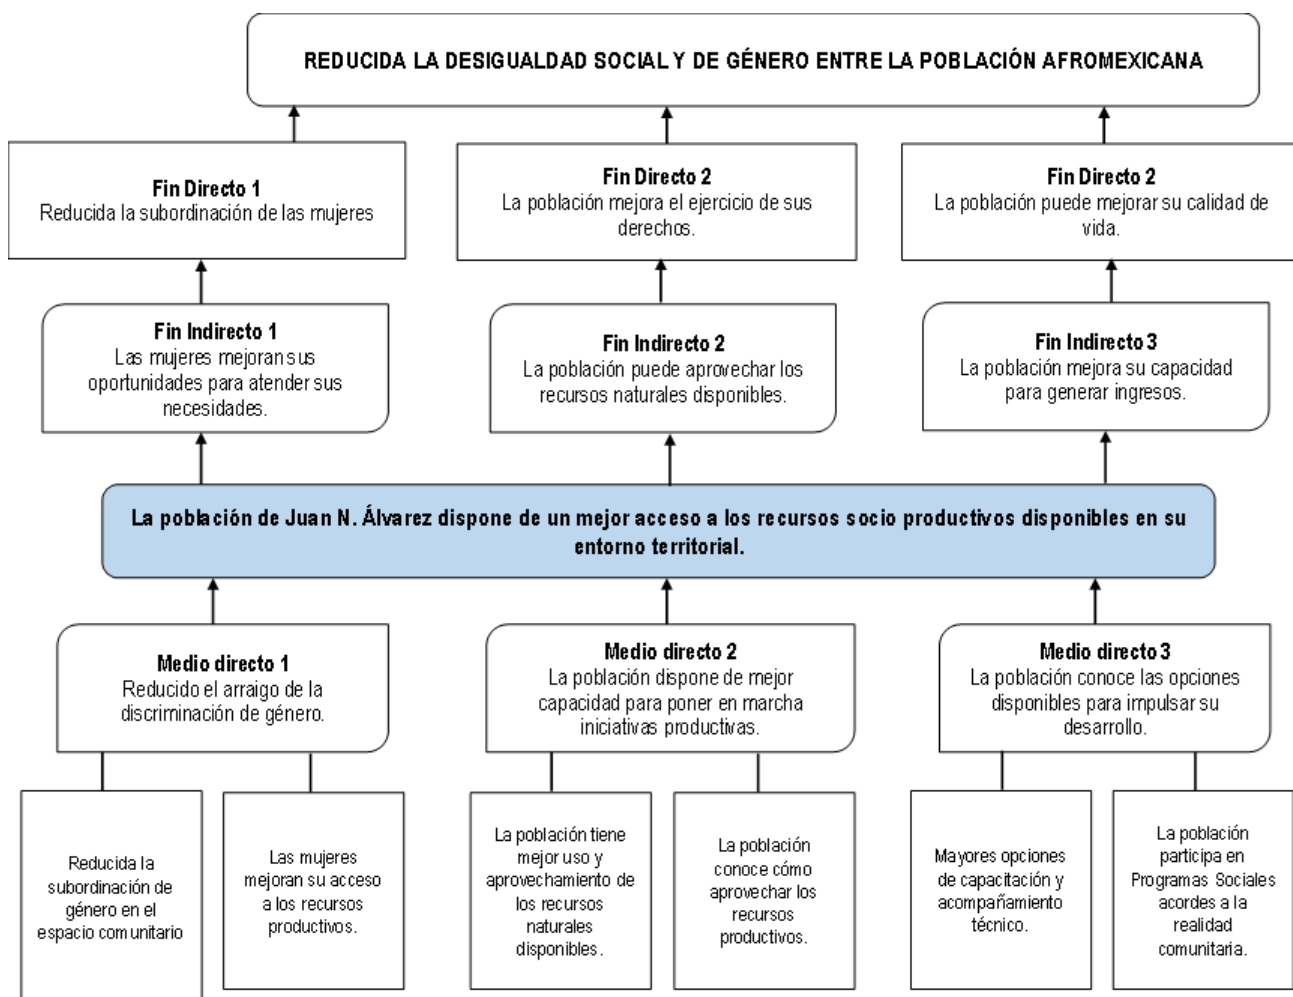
REDUCIDA LA DESIGUALDAD SOCIAL Y DE GÉNERO ENTRE LA POBLACIÓN AFROMEXICANA

Fin Directo 1
Reducida la subordinación de las mujeres

Fin Directo 2
La población mejora el ejercicio de sus derechos.

Fin Directo 2
La población puede mejorar su calidad de vida.

Fin Indirecto 1
Las mujeres mejoran sus oportunidades para atender sus necesidades.

Fin Indirecto 2
La población puede aprovechar los recursos naturales disponibles.

Fin Indirecto 3
La población mejora su capacidad para generar ingresos.

La población de Juan N. Álvarez dispone de un mejor acceso a los recursos socio productivos disponibles en su entorno territorial.

Medio directo 1
Reducido el arraigo de la discriminación de género.

Medio directo 2
La población dispone de mejor capacidad para poner en marcha iniciativas productivas.

Medio directo 3
La población conoce las opciones disponibles para impulsar su desarrollo.

Reducida la subordinación de género en el espacio comunitario

Las mujeres mejoran su acceso a los recursos productivos.

La población tiene mejor uso y aprovechamiento de los recursos naturales disponibles.

La población conoce cómo aprovechar los recursos productivos.

Mayores opciones de capacitación y acompañamiento técnico.

La población participa en Programas Sociales acordes a la realidad comunitaria.